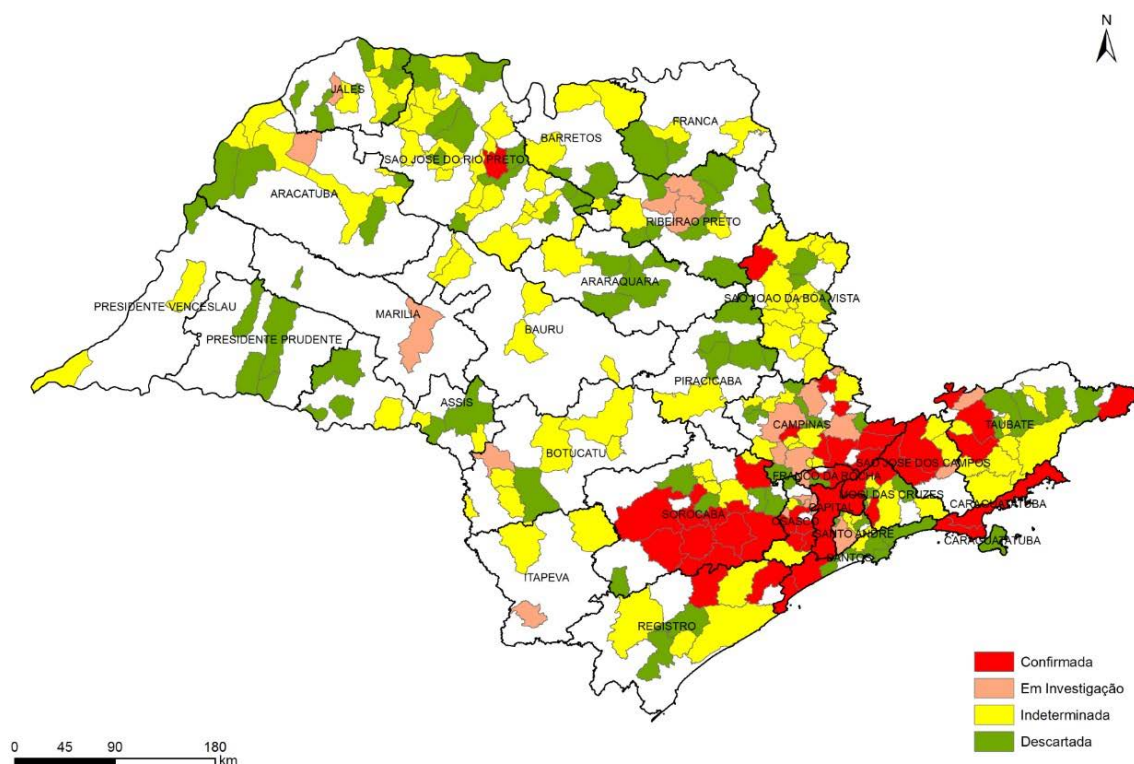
N

JALES
BARRETOS
FRANCA
SAO JOSE DO RIO PRETO
ARACATUBA
RIBEIRAO PRETO
ARARAQUARA
SAO JOAO DA BOA VISTA
PRESIDENTE VENCESLAU
MARILIA
BAURU
PRESIDENTE PRUDENTE
PIRACICABA
ASSIS
CAMPINAS
TAUBATE
BOTUCATU
FRANCO DA ROCHA
SAO JOSE DOS CAMPOS
MOGI DAS CRUZES
CARAGUATATUBA
CAPITAL
SOROCABA
OSASCO
SANTO ANDRE
CARAGUATATUBA
SANTOS
ITAPEVA
REGISTRO

Confirmada
Em Investigação
Indeterminada
Descartada

0 45 90 180 km